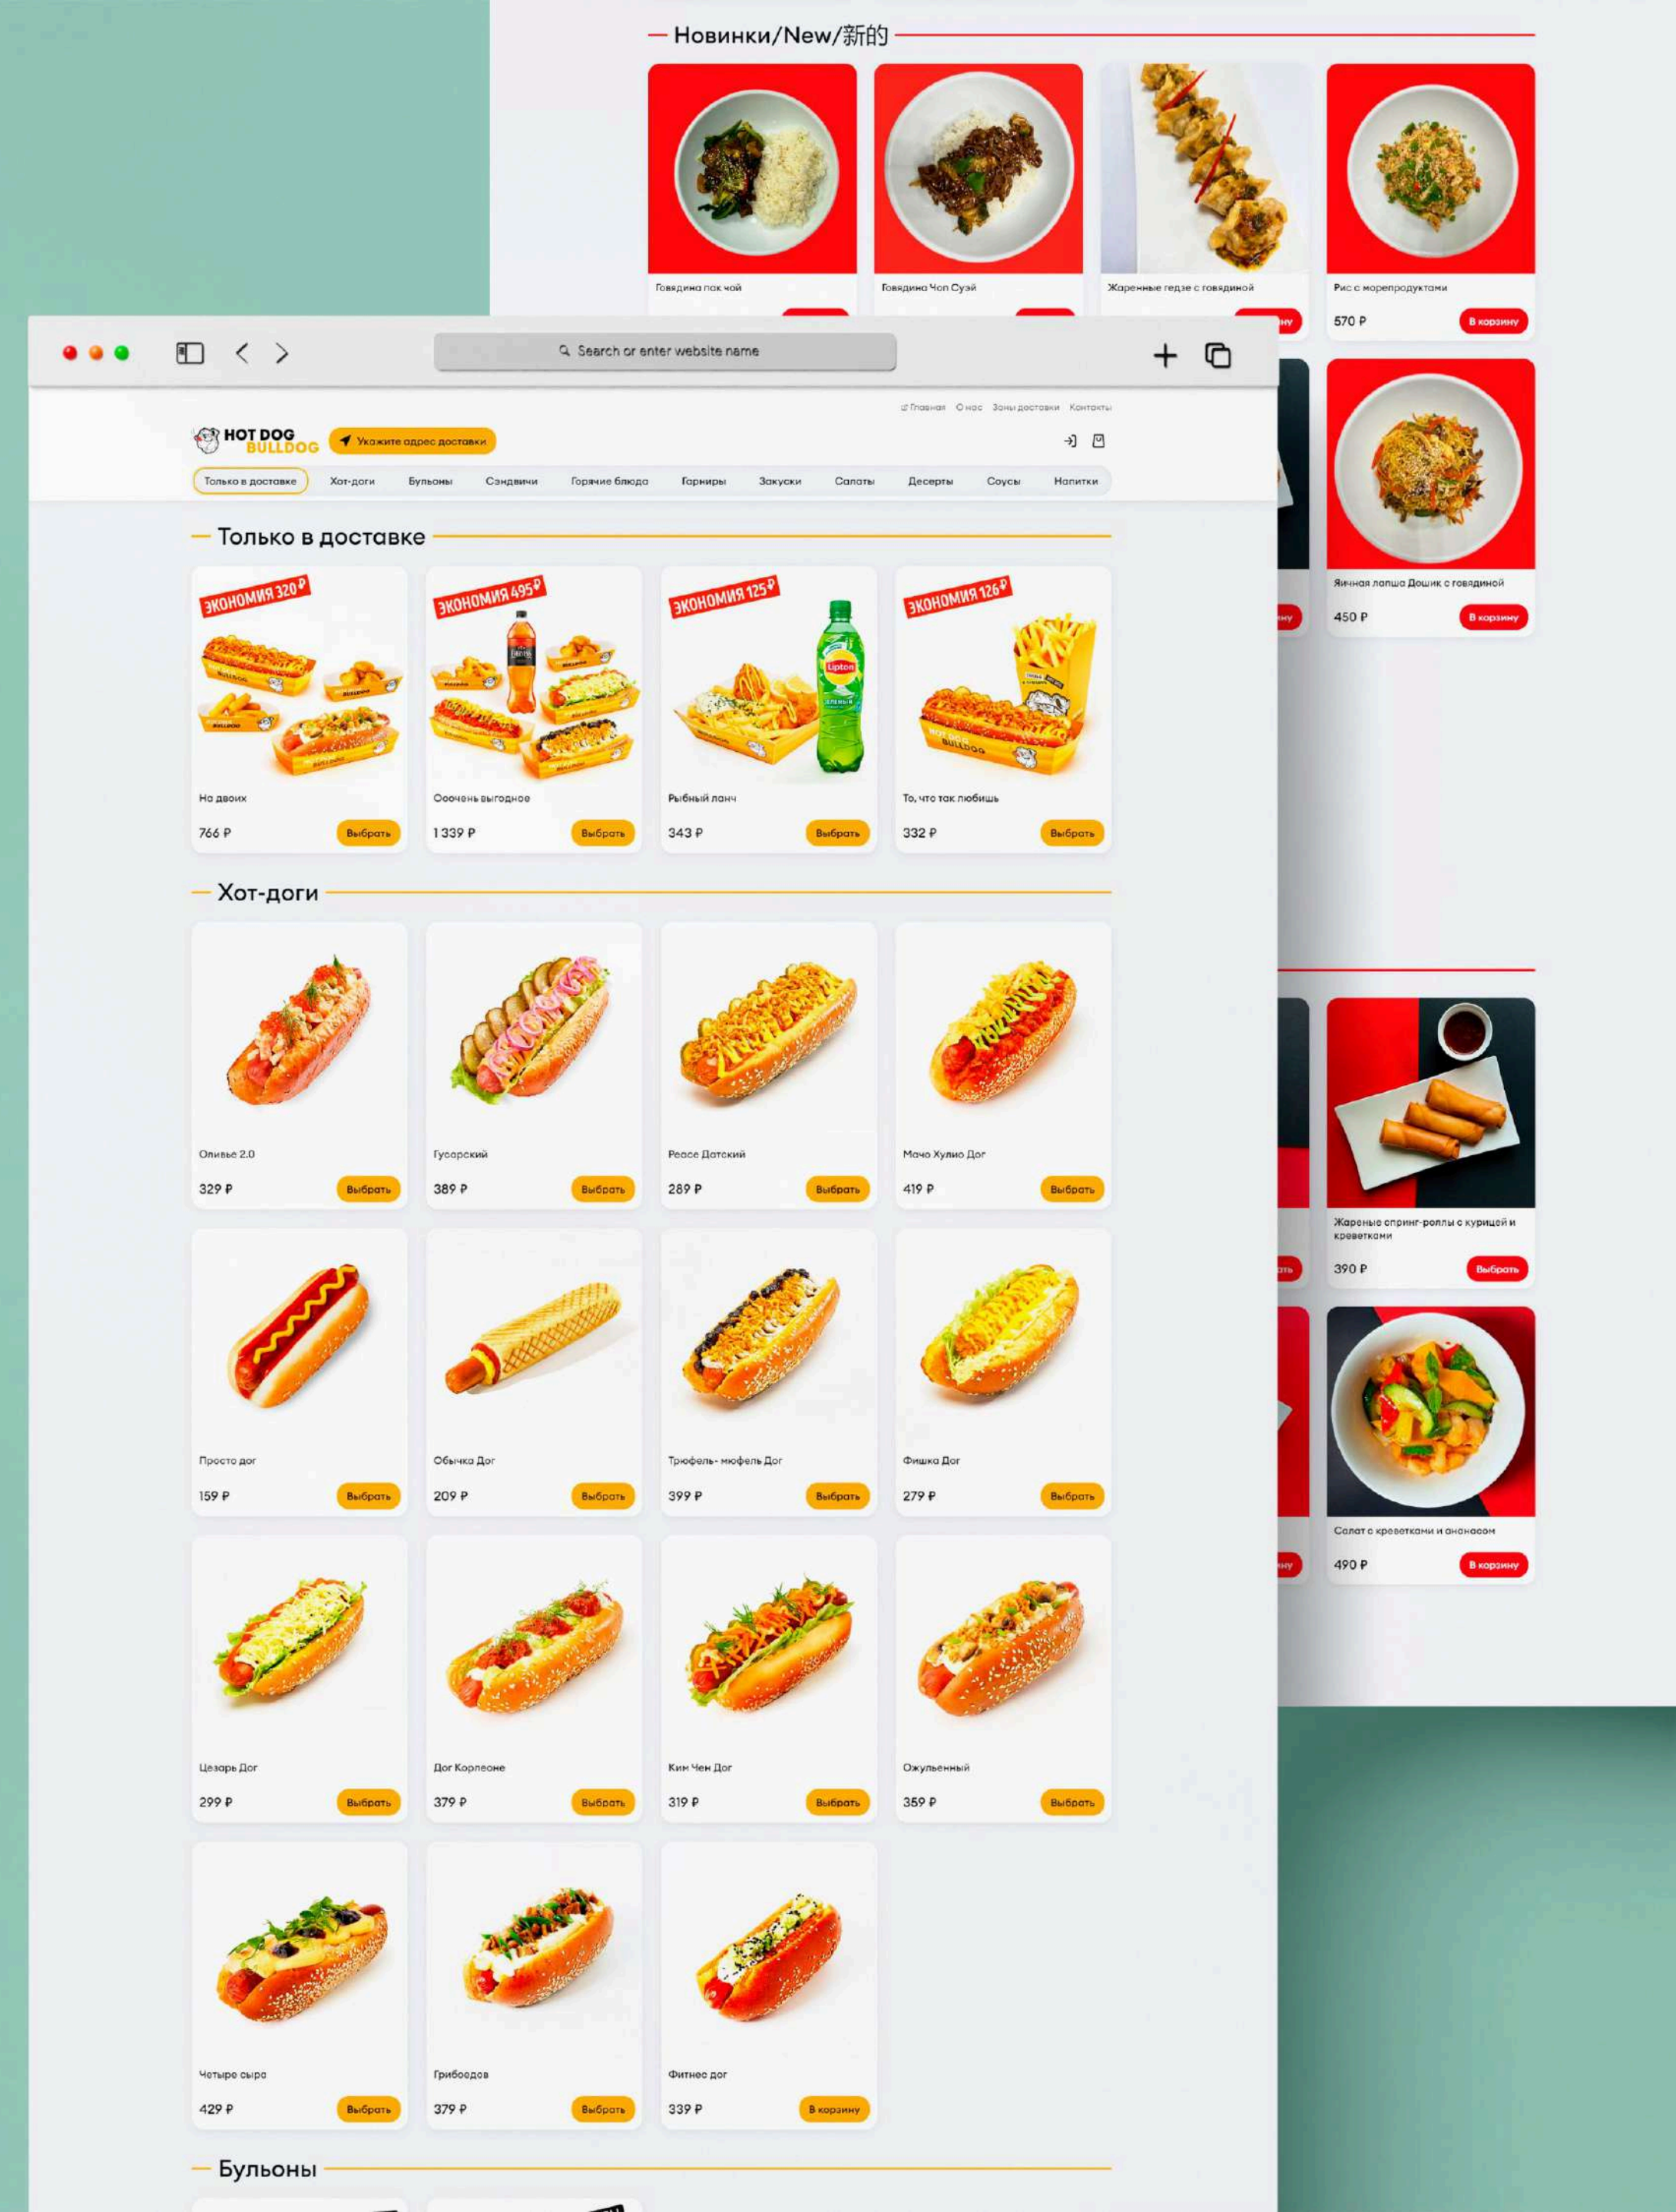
Новинки/New/新的

Говядина пак чой

Говядина Чоп Суэй

Жаренные гедзе с говядиной

Рис с морепродуктами

570 ₽ В корзину

Яичная лапша Дошик с говядиной

450 ₽ В корзину

Жареные спринг-роллы с курицей и креветками

390 ₽ Выбрать

Салат с креветками и ананасом

490 ₽ В корзину

Search or enter website name

Главная О нас Зоны доставки Контакты

HOT DOG BULLDOG

Укажите адрес доставки

Только в доставке Хот-доги Бульоны Сэндвичи Горячие блюда Гарниры Закуски Салаты Десерты Соусы Напитки

Только в доставке

ЭКОНОМИЯ 320 ₽
На двоих
766 ₽ Выбрать

ЭКОНОМИЯ 495 ₽
Ооочень выгодное
1 339 ₽ Выбрать

ЭКОНОМИЯ 125 ₽
Рыбный ланч
343 ₽ Выбрать

ЭКОНОМИЯ 126 ₽
То, что так любишь
332 ₽ Выбрать

Хот-доги

Оливье 2.0
329 ₽ Выбрать

Гусарский
389 ₽ Выбрать

Реасе Датский
289 ₽ Выбрать

Мачо Хулио Дог
419 ₽ Выбрать

Просто дог
159 ₽ Выбрать

Обычка Дог
209 ₽ Выбрать

Трюфель- мюфель Дог
399 ₽ Выбрать

Фишка Дог
279 ₽ Выбрать

Цезарь Дог
299 ₽ Выбрать

Дог Корлеоне
379 ₽ Выбрать

Ким Чен Дог
319 ₽ Выбрать

Ожульенный
359 ₽ Выбрать

Четыре сыра
429 ₽ Выбрать

Грибоедов
379 ₽ Выбрать

Фитнес дог
339 ₽ В корзину

Бульоны